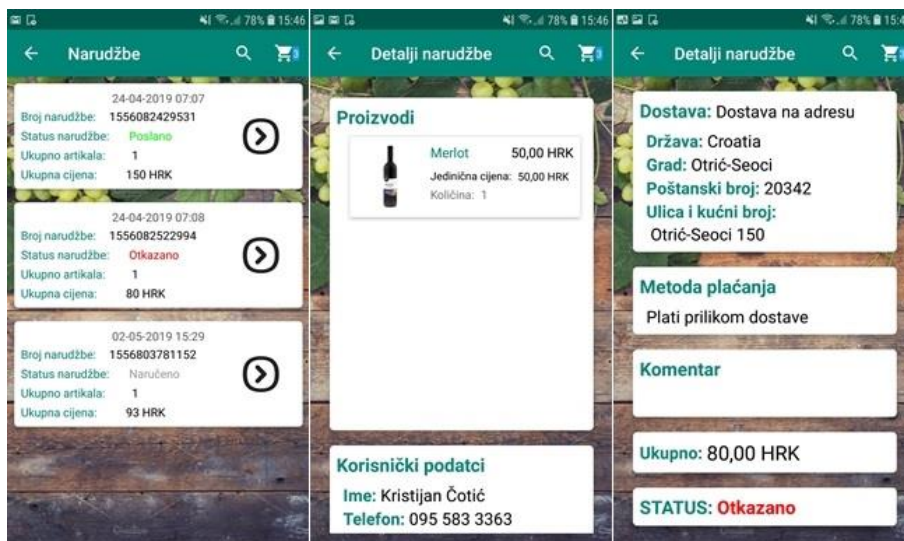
78% 15:46

Narudžbe

24-04-2019 07:07
Broj narudžbe: 1556082429531
Status narudžbe: Poslano
Ukupno artikala: 1
Ukupna cijena: 150 HRK

24-04-2019 07:08
Broj narudžbe: 1556082522994
Status narudžbe: Otkazano
Ukupno artikala: 1
Ukupna cijena: 80 HRK

02-05-2019 15:29
Broj narudžbe: 1556803781152
Status narudžbe: Naručeno
Ukupno artikala: 1
Ukupna cijena: 93 HRK

78% 15:46

Detalji narudžbe

Proizvodi

Merlot 50,00 HRK
Jedinična cijena: 50,00 HRK
Količina: 1

Korisnički podatci
Ime: Kristijan Čotić
Telefon: 095 583 3363

78% 15:4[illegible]

Detalji narudžbe

Dostava: Dostava na adresu
Država: Croatia
Grad: Otrić-Seoci
Poštanski broj: 20342
Ulica i kućni broj:
Otrić-Seoci 150

Metoda plaćanja
Plati prilikom dostave

Komentar

Ukupno: 80,00 HRK

STATUS: Otkazano